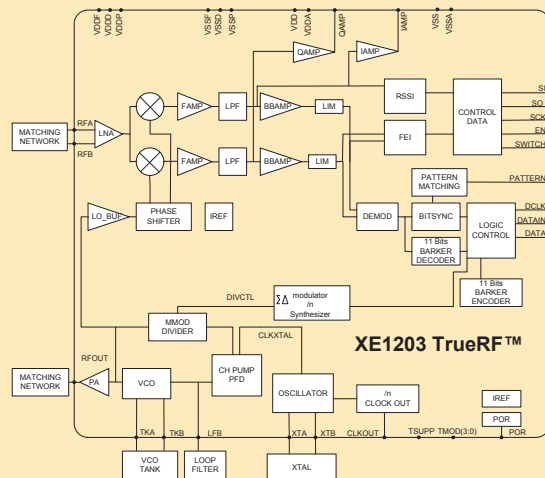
VDDF VDDD VDDP VSSF VSSD VSSP VDD VDDA QAMP IAMP VSS VSSA

QAMP IAMP

MATCHING NETWORK

RFA RFB LNA

FAMP LPF BBAMP LIM

FAMP LPF BBAMP LIM

RSSI

FEI

CONTROL DATA

SI SO SCK EN SWITCH

PATTERN MATCHING

PATTERN

DEMOD BITSYNC

LOGIC CONTROL

DCLK DATAIN DATA

11 Bits BARKER DECODER

LO_BUF PHASE SHIFTER IREF

DIVCTL

$\Sigma\Delta$ modulator /n Synthesizer

11 Bits BARKER ENCODER

MMOD DIVIDER

CLKXTAL

XE1203 TrueRF™

RFOUT

MATCHING NETWORK

PA VCO CH PUMP PFD

OSCILLATOR

/n CLOCK OUT

IREF

POR

TKA TKB LFB XTA XTB CLKOUT TSUPP TMOD(3:0) POR

VCO TANK

LOOP FILTER

XTAL